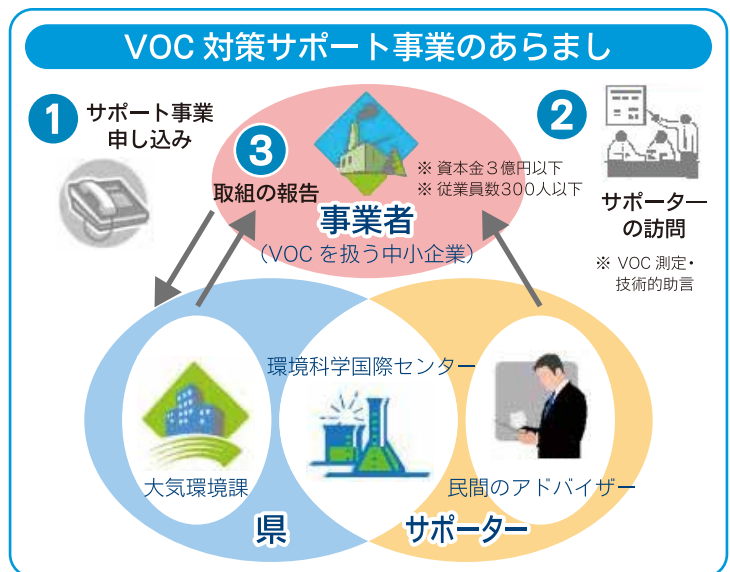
VOC 対策サポート事業のあらまし

1 サポート事業申し込み

2 サポーターの訪問

※ VOC 測定・技術的助言

3 取組の報告

事業者
(VOC を扱う中小企業)

※ 資本金３億円以下
※ 従業員数３００人以下

環境科学国際センター

大気環境課

民間のアドバイザー

県

サポーター